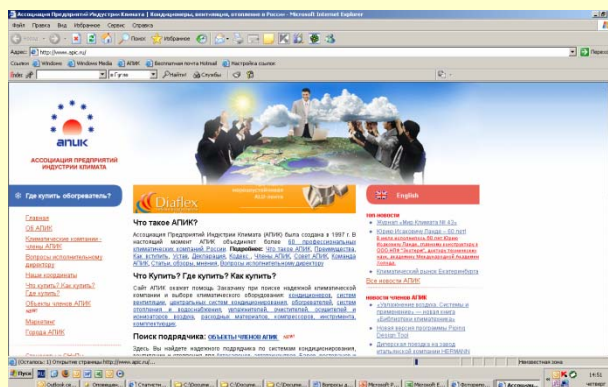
Ассоциация Предприятий Индустрии Климата | Кондиционеры, вентиляция, отопление в России - Microsoft Internet Explorer

Файл Правка Вид Избранное Сервис Справка

Назад Поиск Избранное

Адрес http://www.apic.ru/ Переход

Ссылки Windows Windows Media АПИК Бесплатная почта Hotmail Настройка ссылок

Index Поиск Службы

АПИК

АССОЦИАЦИЯ ПРЕДПРИЯТИЙ ИНДУСТРИИ КЛИМАТА

Где купить обогреватель?

Diaflex

English

Главная
Об АПИК
Климатические компании - члены АПИК
Вопросы исполнительному директору
Наши координаты
Что купить? Как купить? Где купить?
Объекты членов АПИК
Маркетинг
Города АПИК

Что такое АПИК?

Ассоциация Предприятий Индустрии Климата (АПИК) была создана в 1997 г. В настоящий момент АПИК объединяет более 60 профессиональных климатических компаний России. Подробнее: Что такое АПИК, Преимущества, Как вступить, Устав, Декларация, Кодекс, Члены АПИК, Совет АПИК, Команда АПИК, Статьи, обзоры, мнения, Вопросы исполнительному директору

Что Купить? Где купить? Как купить?

Сайт АПИК окажет помощь Заказчику при поиске надежной климатической компании и выборе климатического оборудования: кондиционеров, систем вентиляции, центральных систем кондиционирования, обогревателей, систем отопления и водоснабжения, увлажнителей, очистителей, осушителей и ионизаторов воздуха, расходных материалов, компрессоров, инструмента, комплектующих.

Поиск подрядчика: ОБЪЕКТЫ ЧЛЕНОВ АПИК

Здесь Вы найдете надежного подрядчика по системам кондиционирования,

топ новости
Журнал «Мир Климата № 43»
Юрию Ивановичу Ланде – 60 лет!
Климатический рынок Екатеринбурга
Все новости АПИК

новости членов АПИК
«Увлажнение воздуха. Системы и применение» — новая книга «Библиотеки климатолога»
Новая версия программы Psying Design Tool
Дилерская поездка на завод итальянской компании HERMANN

(Осталось 1) Открытие страницы http://www.apic.ru/...

Интернет

Пуск

14:51